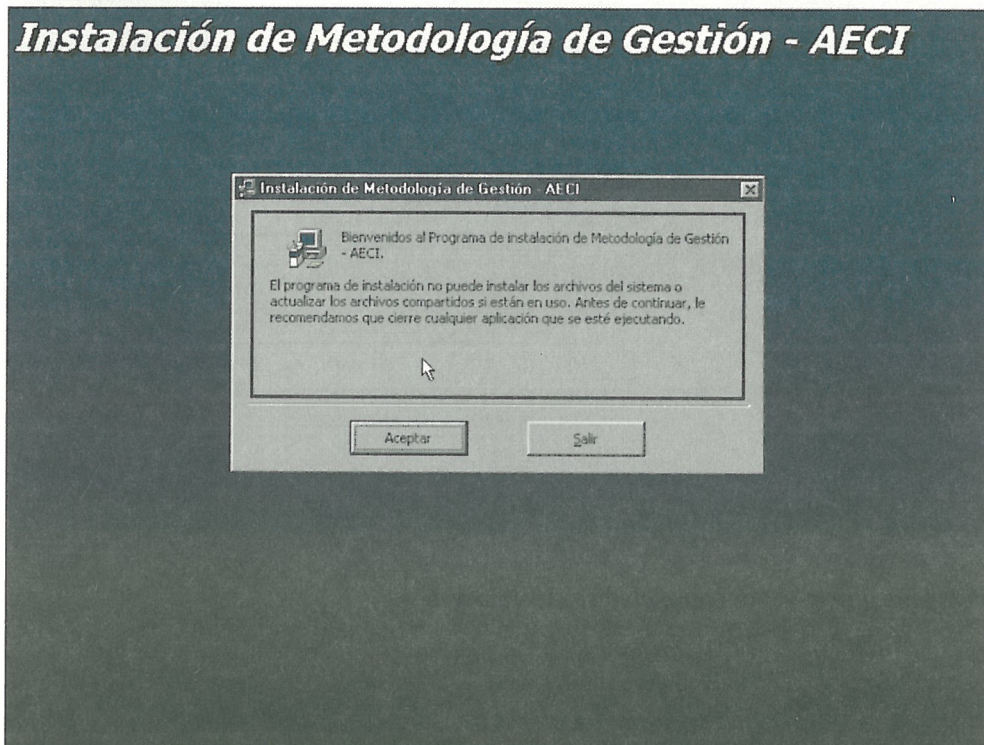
Instalación de Metodología de Gestión - AECI

Instalación de Metodología de Gestión - AECI

Bienvenidos al Programa de instalación de Metodología de Gestión - AECI.

El programa de instalación no puede instalar los archivos del sistema o actualizar los archivos compartidos si están en uso. Antes de continuar, le recomendamos que cierre cualquier aplicación que se esté ejecutando.

Aceptar

Salir